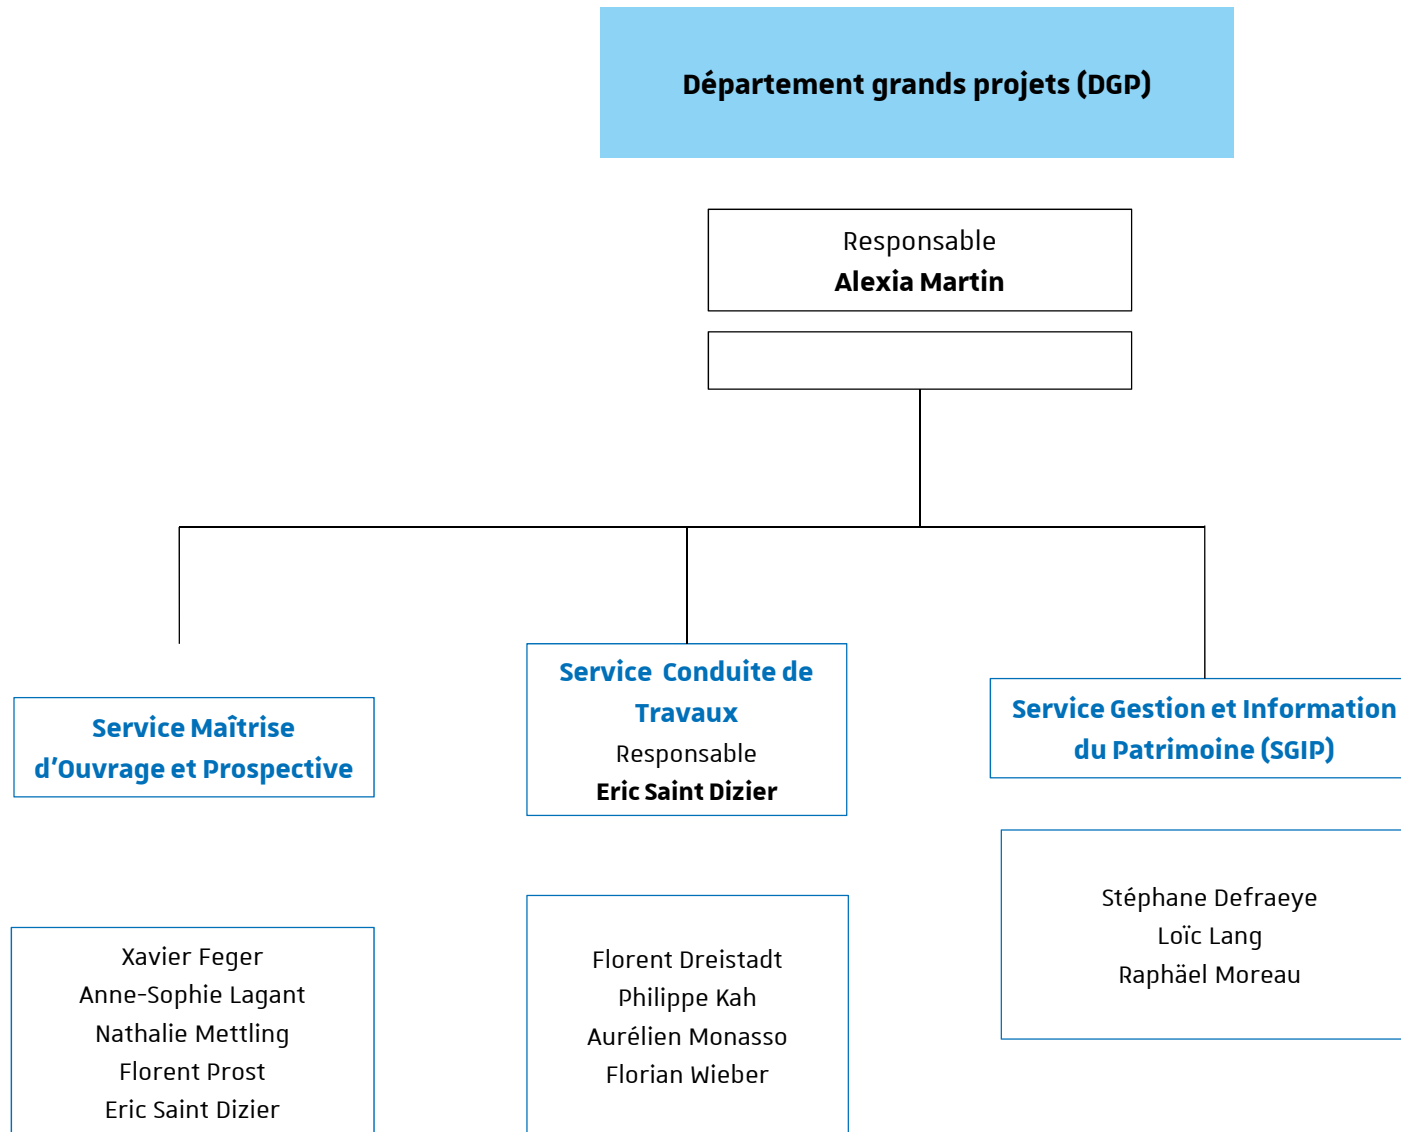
Département grands projets (DGP)

Responsable
Alexia Martin

Service Maîtrise d'Ouvrage et Prospective

Service Conduite de Travaux
Responsable
Eric Saint Dizier

Service Gestion et Information du Patrimoine (SGIP)

Xavier Feger
Anne-Sophie Lagant
Nathalie Mettling
Florent Prost
Eric Saint Dizier

Florent Dreistadt
Philippe Kah
Aurélien Monasso
Florian Wieber

Stéphane Defraeye
Loïc Lang
Raphäel Moreau